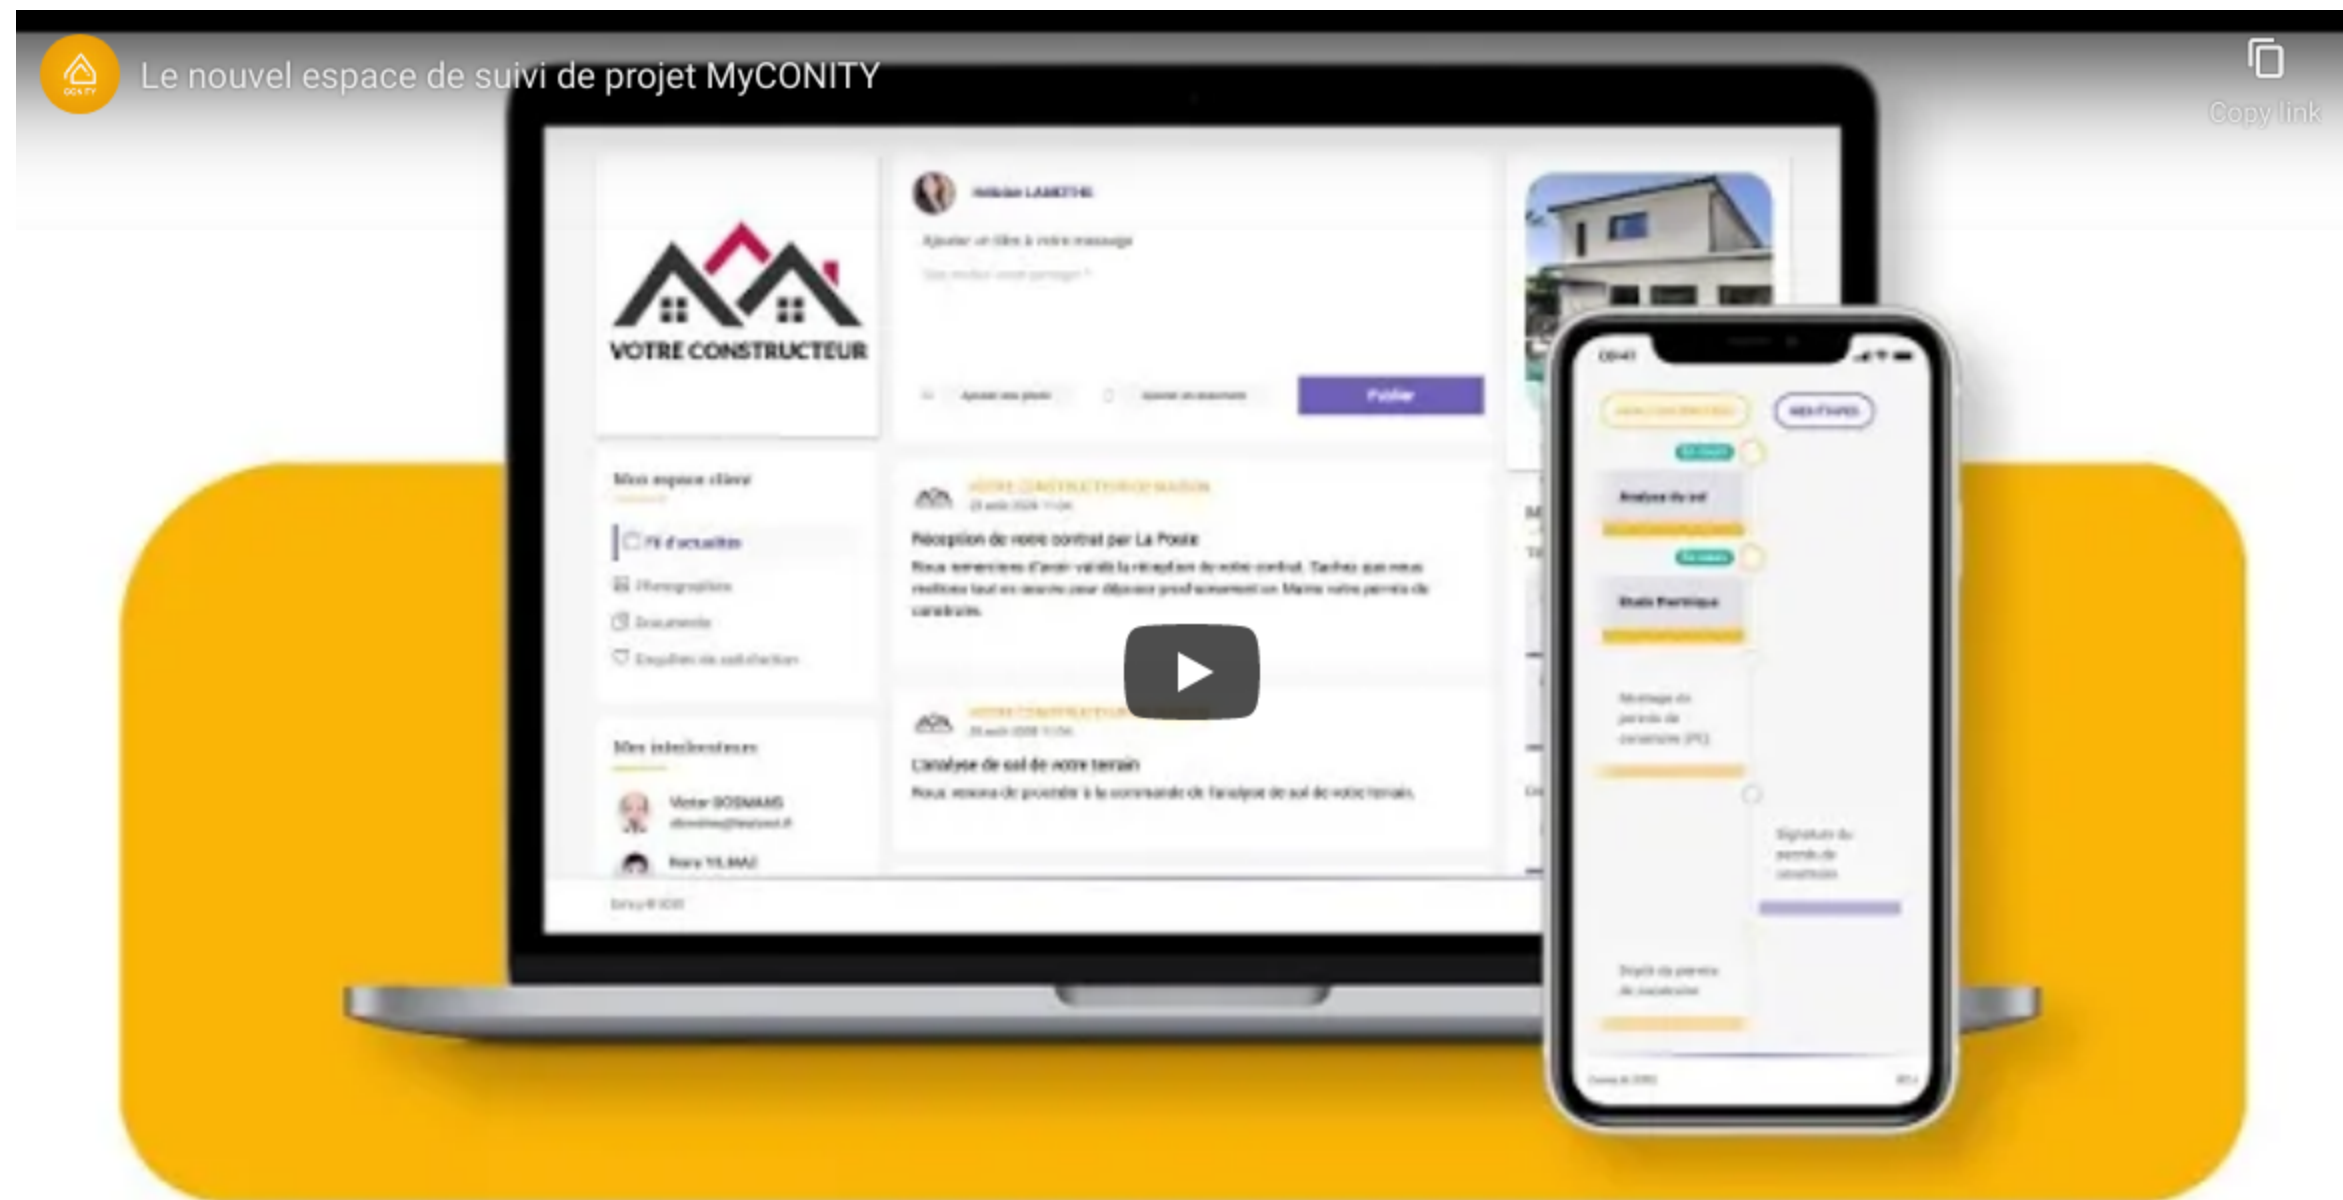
Le nouvel espace de suivi de projet MyCONITY

Copy link

VOTRE CONSTRUCTEUR

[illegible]

Ajouter un titre à votre message

Publier

Mon espace client

Fil d'actualités

Photographies

Documents

Enquêtes de satisfaction

Mes interlocuteurs

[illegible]

Réception de votre contrat par La Poste

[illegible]

L'analyse de sol de votre terrain

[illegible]

Analyse de sol

Etude thermique

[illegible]